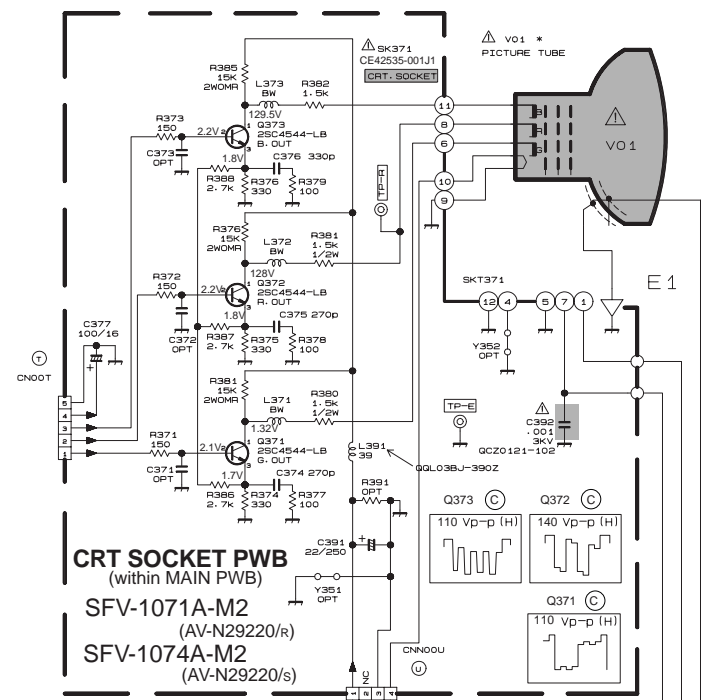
⚠ SK371
CE42535-001J1
CRT. SOCKET

⚠ V01 *
PICTURE TUBE

R385
15K
2WOMR

L373
BW

R382
1.5k

129.5V

Q373
2SC4544-LB
B. OUT

R373
150

2.2V

C373
OPT

1.8V

C376 330p

R388
2.7k

R376
330

R379
100

TP-A

11
8
6
10
9

V01

R376
15K
2WOMR

L372
BW

R381
1.5k
1/2W

128V

Q372
2SC4544-LB
R. OUT

R372
150

2.2V

C372
OPT

1.8V

C375 270p

R387
2.7k

R375
330

R378
100

SKT371

12 4 5 7 1

E1

Y352
OPT

C377
100/16

T
CN00T

5
4
3
2
1

R381
15K
2WOMR

L371
BW

R380
1.5k
1/2W

1.32V

Q371
2SC4544-LB
G. OUT

R371
150

2.1V

C371
OPT

1.7V

C374 270p

R386
2.7k

R374
330

R377
100

L391
39

QQL03BJ-390Z

TP-E

⚠
C392
.001
3KV
QCZ0121-102

R391
OPT

Q373 C

110 Vp-p (H)

Q372 C

140 Vp-p (H)

C391
22/250

CRT SOCKET PWB
(within MAIN PWB)
SFV-1071A-M2
(AV-N29220/R)
SFV-1074A-M2
(AV-N29220/S)

Y351
OPT

Q371 C

110 Vp-p (H)

CN00U
U

1 NC 3 4